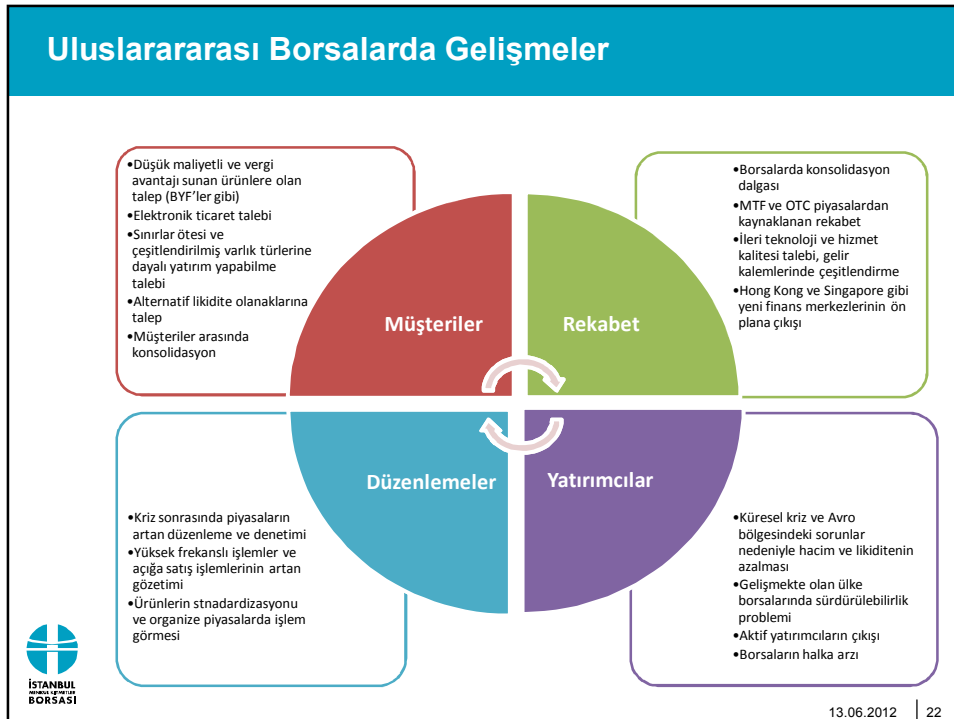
Uluslarararası Borsalarda Gelişmeler

•Düşük maliyetli ve vergi avantajı sunan ürünlere olan talep (BYF'ler gibi)
•Elektronik ticaret talebi
•Sınırlar ötesi ve çeşitlendirilmiş varlık türlerine dayalı yatırım yapabilme talebi
•Alternatif likidite olanaklarına talep
•Müşteriler arasında konsolidasyon

•Borsalarda konsolidasyon dalgası
•MTF ve OTC piyasalardan kaynaklanan rekabet
•İleri teknoloji ve hizmet kalitesi talebi, gelir kalemlerinde çeşitlendirme
•Hong Kong ve Singapore gibi yeni finans merkezlerinin ön plana çıkışı

Müşteriler

Rekabet

Düzenlemeler

Yatırımcılar

•Kriz sonrasında piyasaların artan düzenleme ve denetimi
•Yüksek frekanslı işlemler ve açığa satış işlemlerinin artan gözetimi
•Ürünlerin stnadardizasyonu ve organize piyasalarda işlem görmesi

•Küresel kriz ve Avro bölgesindeki sorunlar nedeniyle hacim ve likiditenin azalması
•Gelişmekte olan ülke borsalarında sürdürülebilirlik problemi
•Aktif yatırımcıların çıkışı
•Borsaların halka arzı

İSTANBUL
MENKUL KIYMETLER
BORSASI

13.06.2012 | 22